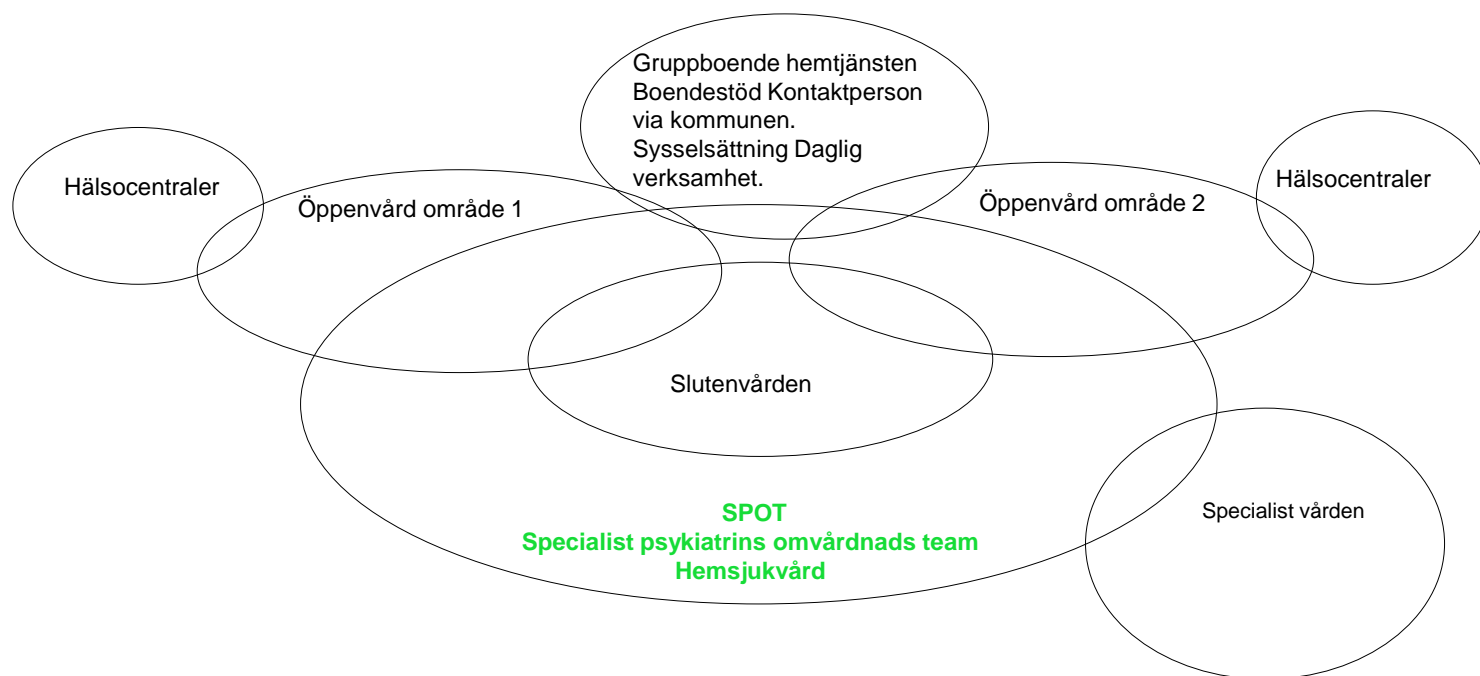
Gruppboende hemtjänsten Boendestöd Kontaktperson via kommunen. Sysselsättning Daglig verksamhet.

Hälsocentraler

Öppenvård område 1

Öppenvård område 2

Hälsocentraler

Slutenvården

SPOT
Specialist psykiatrins omvårdnads team
Hemsjukvård

Specialist vården